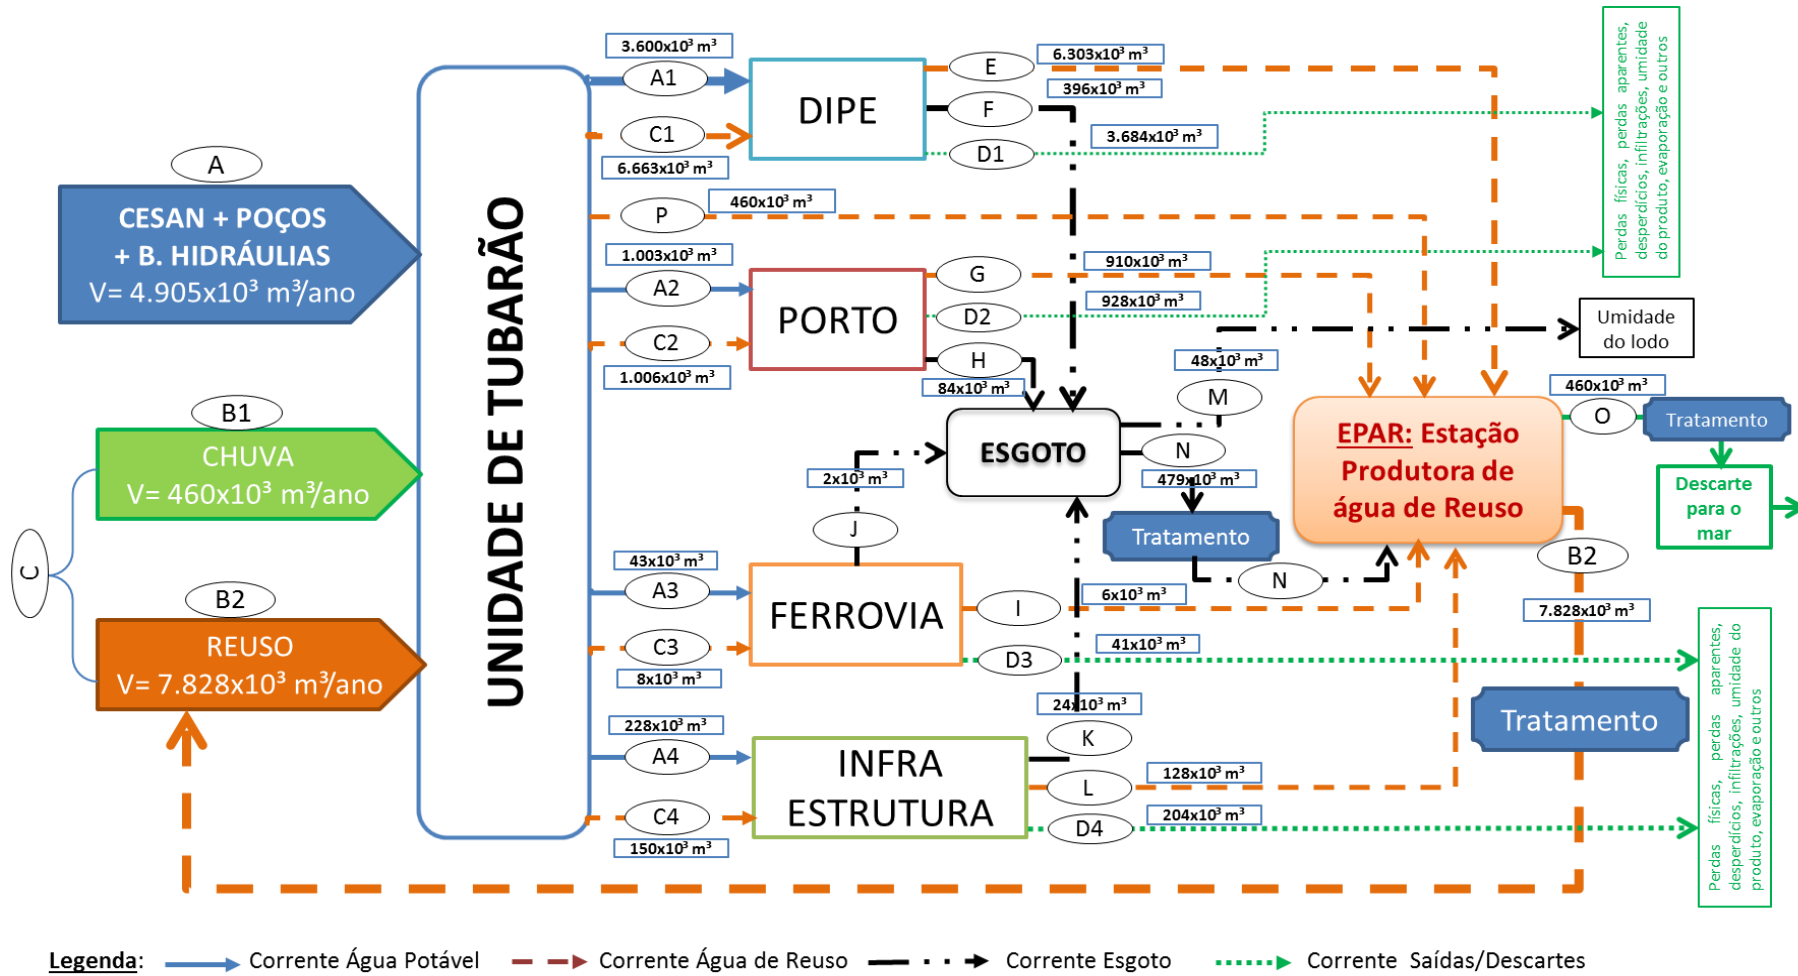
A

CESAN + POÇOS + B. HIDRÁULIAS
V= 4.905x10³ m³/ano

B1

CHUVA
V= 460x10³ m³/ano

C

B2

REUSO
V= 7.828x10³ m³/ano

UNIDADE DE TUBARÃO

3.600x10³ m³
A1
C1
6.663x10³ m³
DIPE
E
6.303x10³ m³
F
396x10³ m³
D1
3.684x10³ m³

P
460x10³ m³

1.003x10³ m³
A2
C2
1.006x10³ m³
PORTO
G
910x10³ m³
D2
928x10³ m³
H
84x10³ m³

Umidade do lodo

48x10³ m³
M
ESGOTO
N
479x10³ m³
2x10³ m³
J
Tratamento
N

460x10³ m³
O
Tratamento
Descarte para o mar

EPAR: Estação Produtora de água de Reuso

B2
7.828x10³ m³
Tratamento

43x10³ m³
A3
C3
8x10³ m³
FERROVIA
I
6x10³ m³
D3
41x10³ m³

24x10³ m³
228x10³ m³
A4
C4
150x10³ m³
INFRA ESTRUTURA
K
L
128x10³ m³
D4
204x10³ m³

Perdas físicas, perdas aparentes, desperdícios, infiltrações, umidade do produto, evaporação e outros

Perdas físicas, perdas aparentes, desperdícios, infiltrações, umidade do produto, evaporação e outros

Legenda: Corrente Água Potável Corrente Água de Reuso Corrente Esgoto Corrente Saídas/Descartes